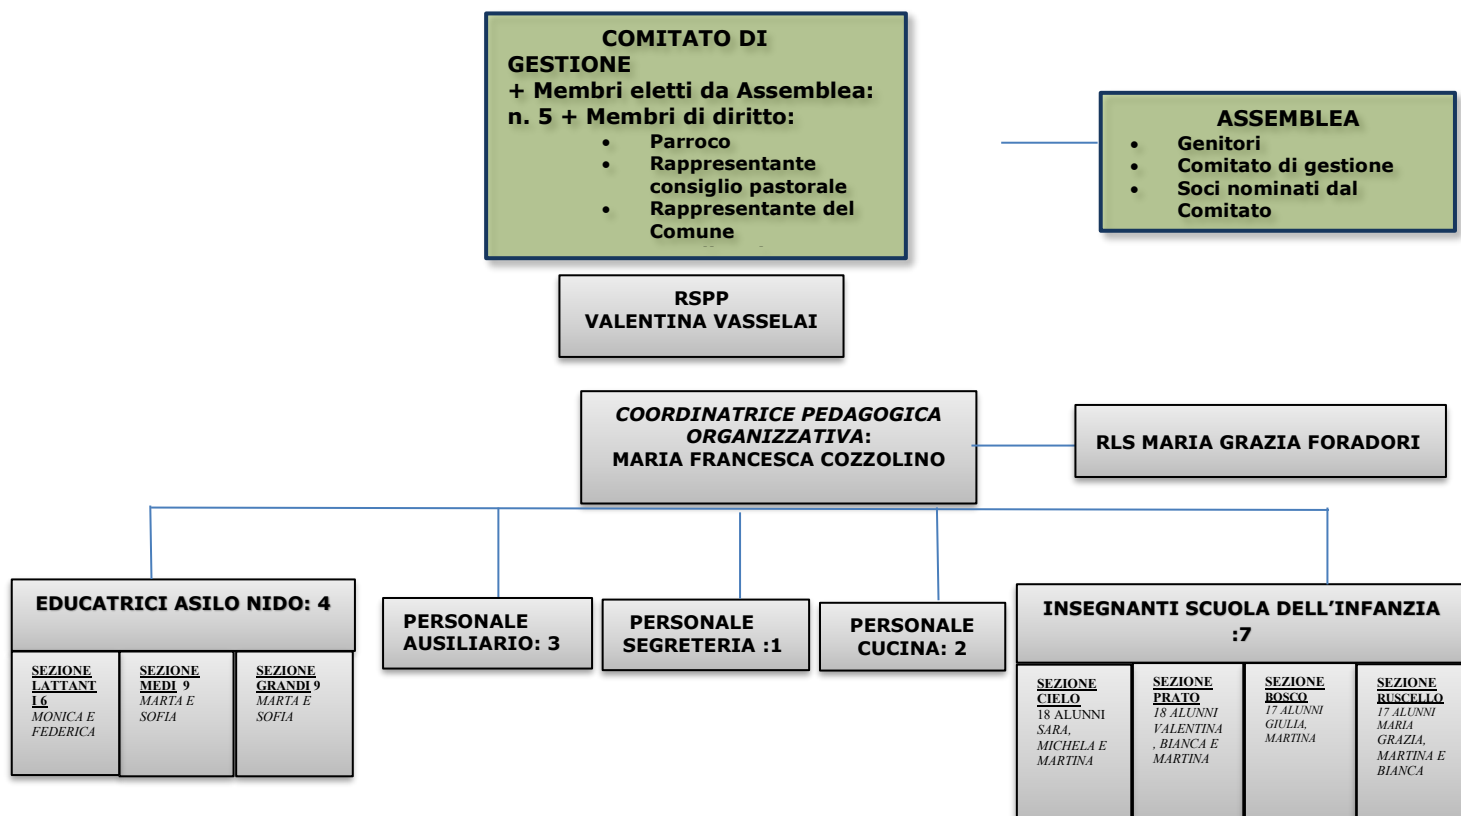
COMITATO DI GESTIONE
+ Membri eletti da Assemblea: n. 5 + Membri di diritto:
• Parroco
• Rappresentante consiglio pastorale
• Rappresentante del Comune

ASSEMBLEA
• Genitori
• Comitato di gestione
• Soci nominati dal Comitato

RSPP
VALENTINA VASSELAI

*COORDINATRICE PEDAGOGICA ORGANIZZATIVA*:
MARIA FRANCESCA COZZOLINO

RLS MARIA GRAZIA FORADORI

EDUCATRICI ASILO NIDO: 4

SEZIONE LATTANTI 6
*MONICA E FEDERICA*

SEZIONE MEDI 9
*MARTA E SOFIA*

SEZIONE GRANDI 9
*MARTA E SOFIA*

PERSONALE AUSILIARIO: 3

PERSONALE SEGRETERIA :1

PERSONALE CUCINA: 2

INSEGNANTI SCUOLA DELL'INFANZIA :7

SEZIONE CIELO
18 ALUNNI
*SARA, MICHELA E MARTINA*

SEZIONE PRATO
*18 ALUNNI VALENTINA , BIANCA E MARTINA*

SEZIONE BOSCO
*17 ALUNNI GIULIA, MARTINA*

SEZIONE RUSCELLO
*17 ALUNNI MARIA GRAZIA, MARTINA E BIANCA*